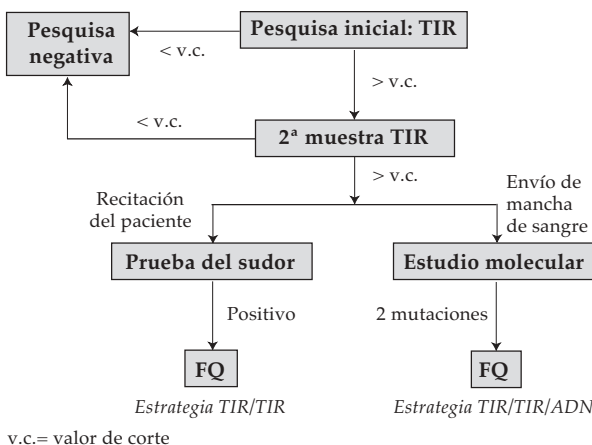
Pesquisa negativa

< v.c.

Pesquisa inicial: TIR

> v.c.

< v.c.

2ª muestra TIR

> v.c.

Recitación del paciente

Envío de mancha de sangre

Prueba del sudor

Estudio molecular

Positivo

2 mutaciones

FQ

FQ

*Estrategia TIR/TIR*

*Estrategia TIR/TIR/ADN*

v.c.= valor de corte